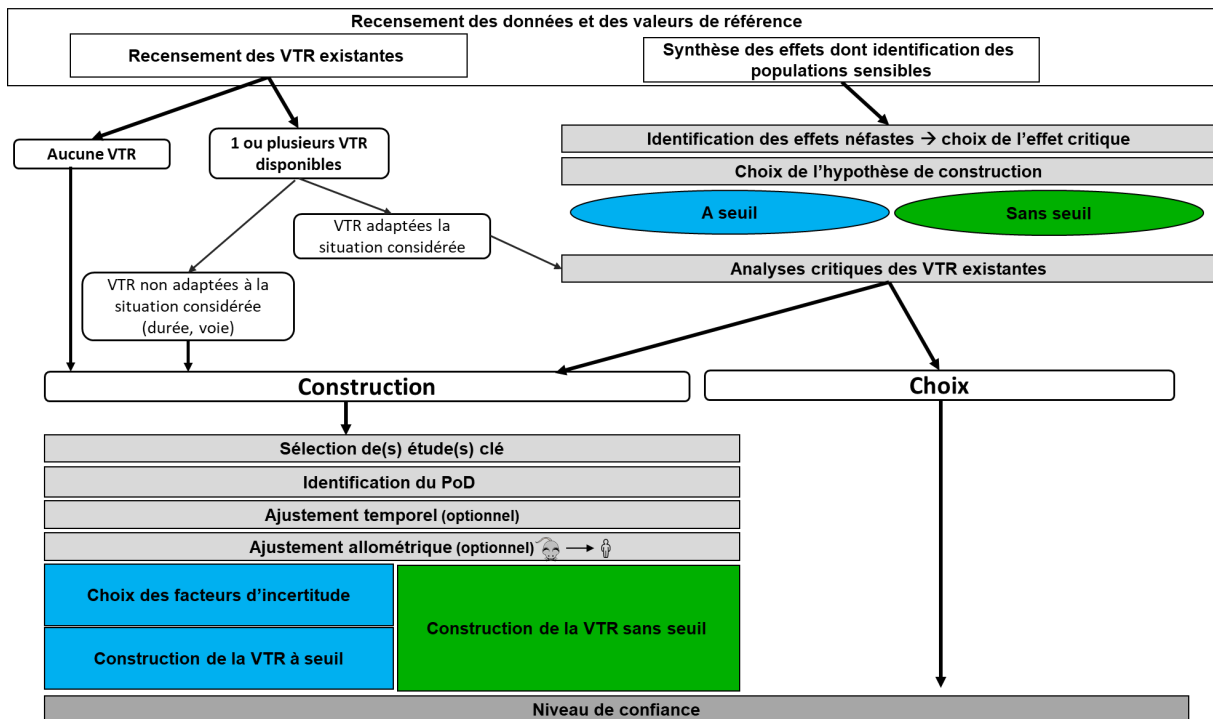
Recensement des données et des valeurs de référence

Recensement des VTR existantes

Synthèse des effets dont identification des populations sensibles

Aucune VTR

1 ou plusieurs VTR disponibles

Identification des effets néfastes → choix de l'effet critique

Choix de l'hypothèse de construction

A seuil

Sans seuil

VTR adaptées la situation considérée

Analyses critiques des VTR existantes

VTR non adaptées à la situation considérée (durée, voie)

Construction

Choix

Sélection de(s) étude(s) clé

Identification du PoD

Ajustement temporel (optionnel)

Ajustement allométrique (optionnel)

Choix des facteurs d'incertitude

Construction de la VTR à seuil

Construction de la VTR sans seuil

Niveau de confiance